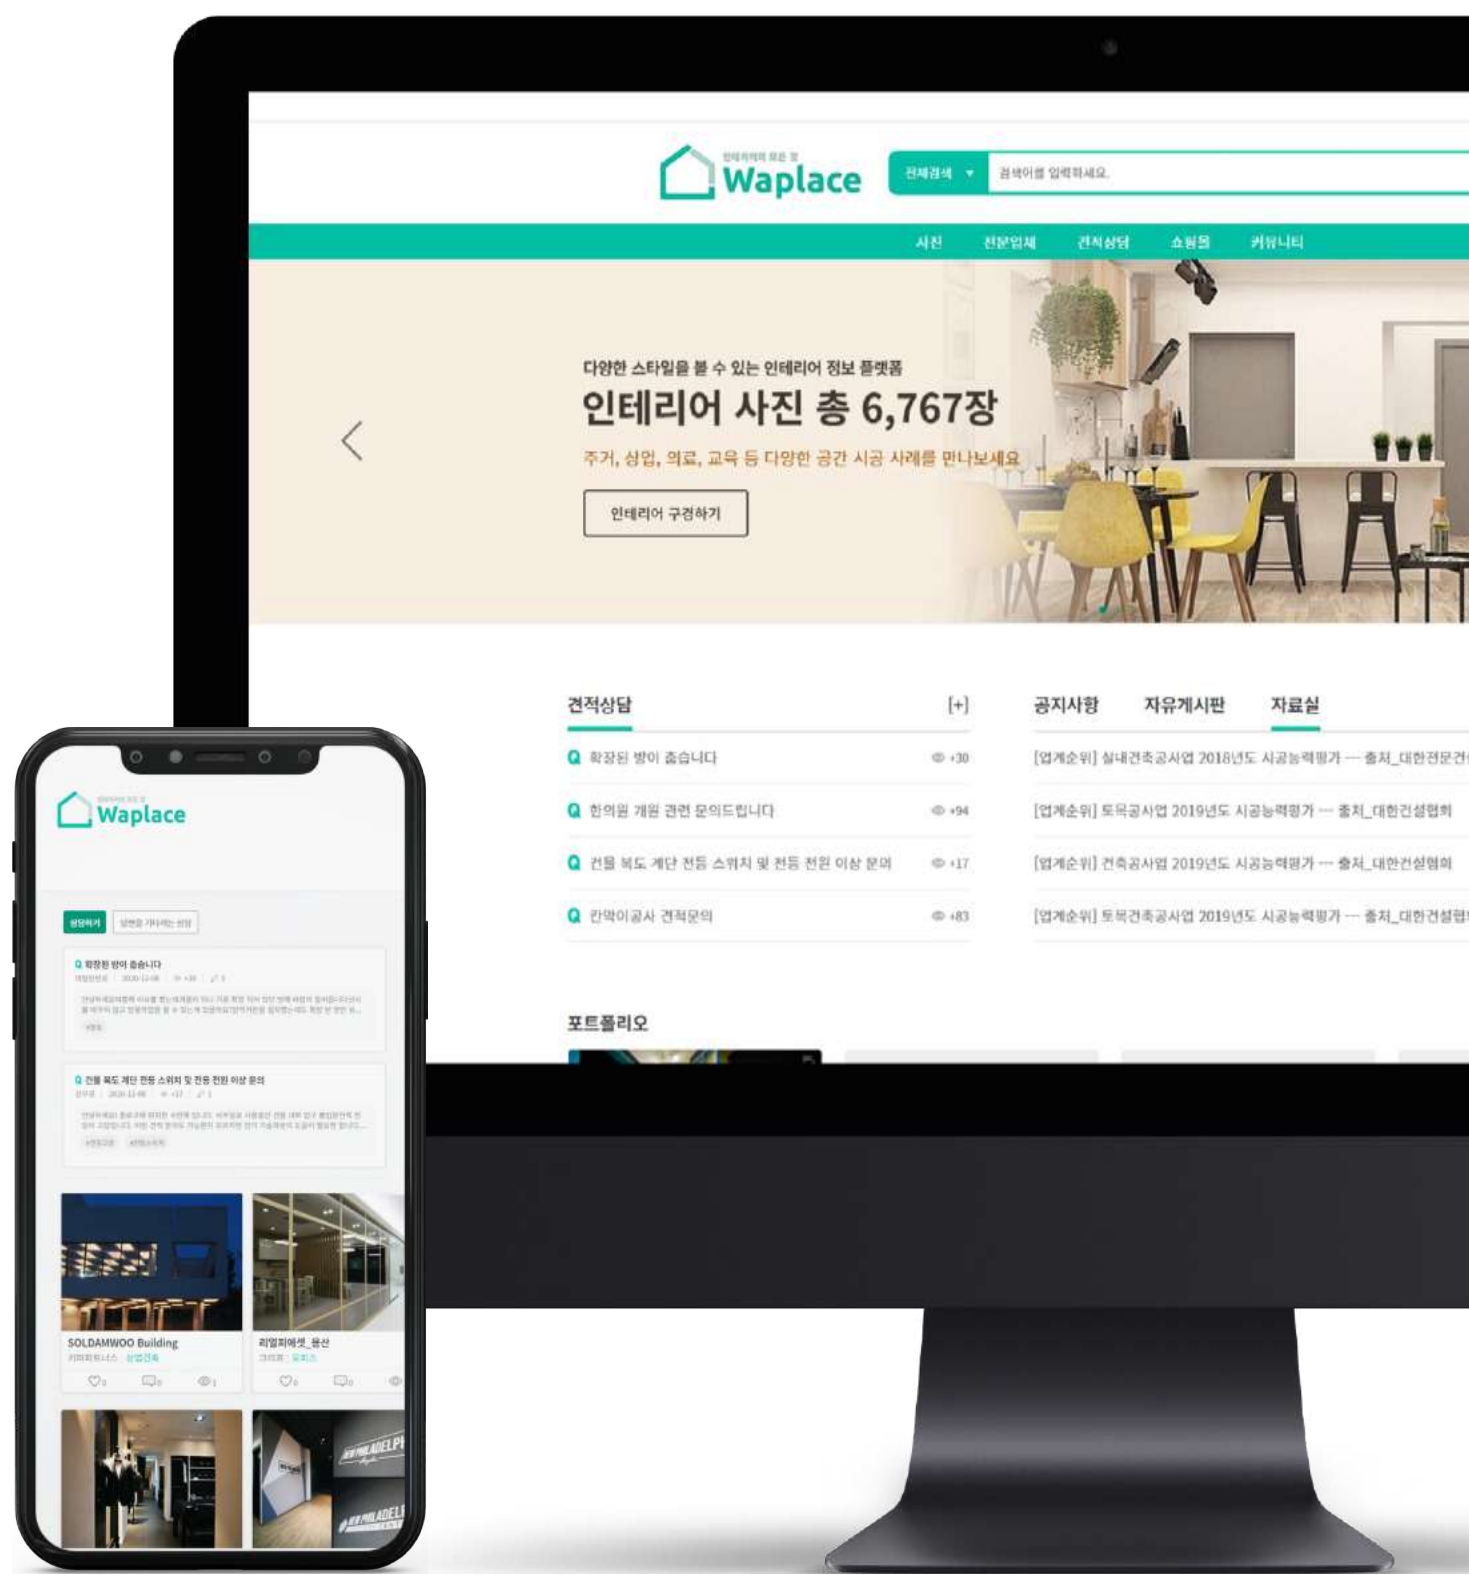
인테리어의 모든 것
Waplace

전체검색 ▾ 검색어를 입력하세요.

사진 전문업체 견적상담 쇼핑몰 커뮤니티

다양한 스타일을 볼 수 있는 인테리어 정보 플랫폼
인테리어 사진 총 6,767장
주거, 상업, 의료, 교육 등 다양한 공간 시공 사례를 만나보세요
인테리어 구경하기

견적상담 [+]
Q 확장된 방이 춥습니다 +30
Q 한의원 개원 관련 문의드립니다 +94
Q 건물 복도 계단 전등 스위치 및 전등 전원 이상 문의 +17
Q 칸막이공사 견적문의 +83

공지사항 자유게시판 자료실
[업계순위] 실내건축공사업 2018년도 시공능력평가 --- 출처_대한전문건
[업계순위] 토목공사업 2019년도 시공능력평가 --- 출처_대한건설협회
[업계순위] 건축공사업 2019년도 시공능력평가 --- 출처_대한건설협회
[업계순위] 토목건축공사업 2019년도 시공능력평가 --- 출처_대한건설협

포트폴리오

인테리어의 모든 것
Waplace
상담하기 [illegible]
Q 확장된 방이 춥습니다
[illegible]
Q 건물 복도 계단 전등 스위치 및 전등 전원 이상 문의
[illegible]
SOLDAMWOO Building
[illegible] 상업건축
리얼피에셋_용산
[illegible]